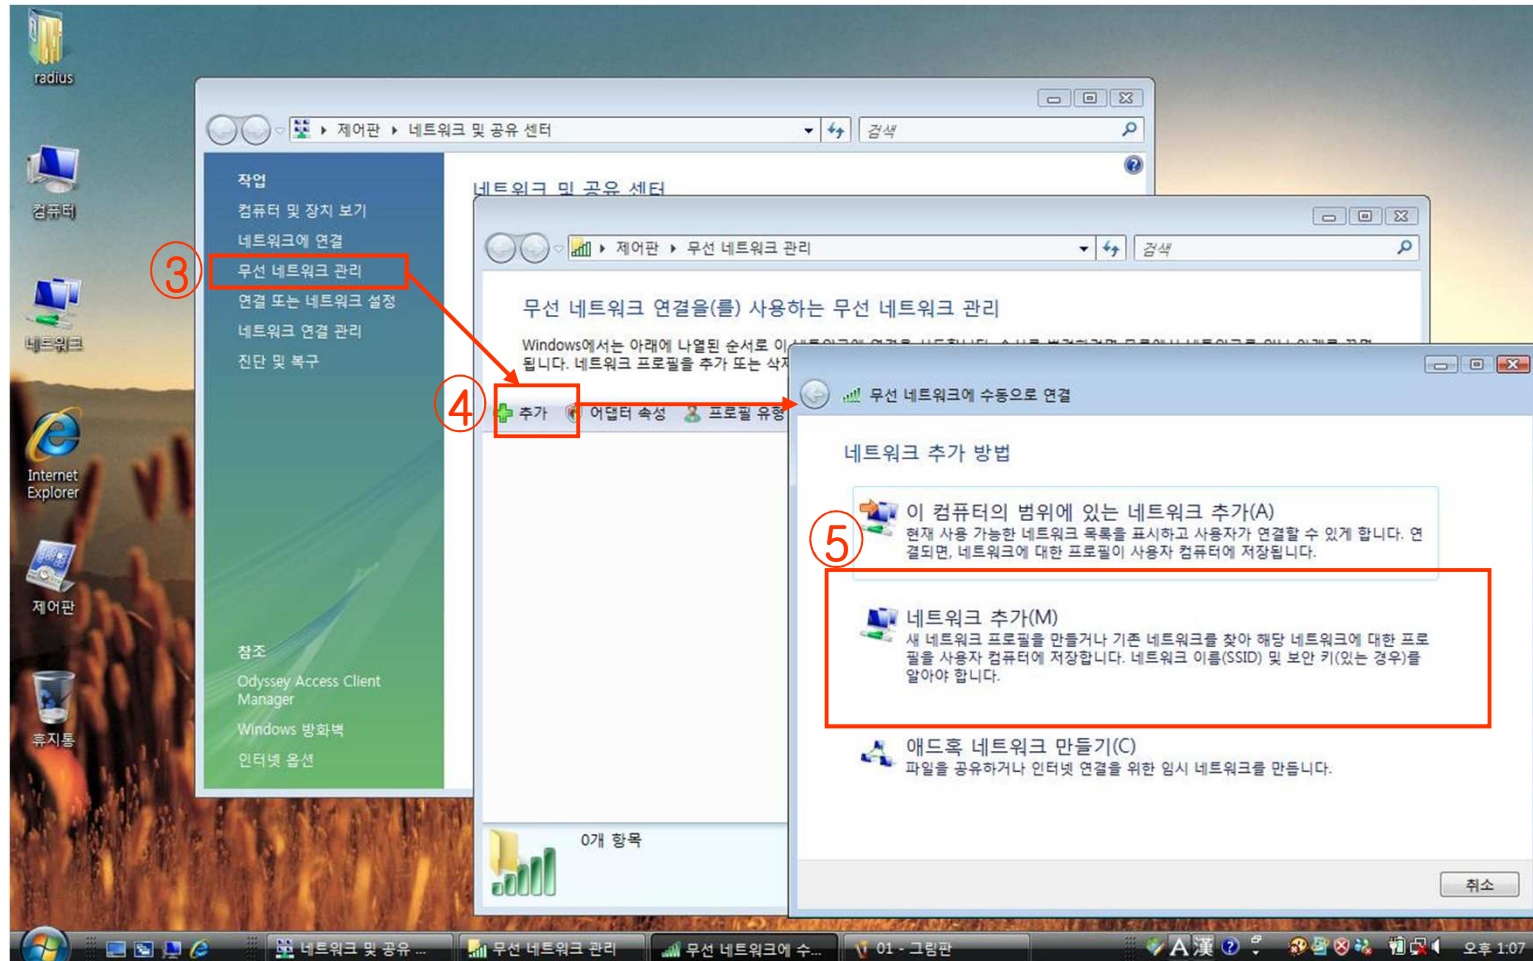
radius

컴퓨터

네트워크

Internet Explorer

제어판

휴지통

제어판 ▸ 네트워크 및 공유 센터

검색

작업

컴퓨터 및 장치 보기

네트워크에 연결

③ 무선 네트워크 관리

연결 또는 네트워크 설정

네트워크 연결 관리

진단 및 복구

참조

Odyssey Access Client Manager

Windows 방화벽

인터넷 옵션

네트워크 및 공유 센터

제어판 ▸ 무선 네트워크 관리

검색

무선 네트워크 연결을(를) 사용하는 무선 네트워크 관리

Windows에서는 아래에 나열된 순서로 이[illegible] 됩니다. 네트워크 프로필을 추가 또는 삭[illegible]

④ 추가 어댑터 속성 프로필 유형

0개 항목

무선 네트워크에 수동으로 연결

네트워크 추가 방법

이 컴퓨터의 범위에 있는 네트워크 추가(A)
현재 사용 가능한 네트워크 목록을 표시하고 사용자가 연결할 수 있게 합니다. 연결되면, 네트워크에 대한 프로필이 사용자 컴퓨터에 저장됩니다.

⑤

네트워크 추가(M)
새 네트워크 프로필을 만들거나 기존 네트워크를 찾아 해당 네트워크에 대한 프로필을 사용자 컴퓨터에 저장합니다. 네트워크 이름(SSID) 및 보안 키(있는 경우)를 알아야 합니다.

애드혹 네트워크 만들기(C)
파일을 공유하거나 인터넷 연결을 위한 임시 네트워크를 만듭니다.

취소

네트워크 및 공유 ... 무선 네트워크 관리 무선 네트워크에 수... 01 - 그림판 A 漢 오후 1:07